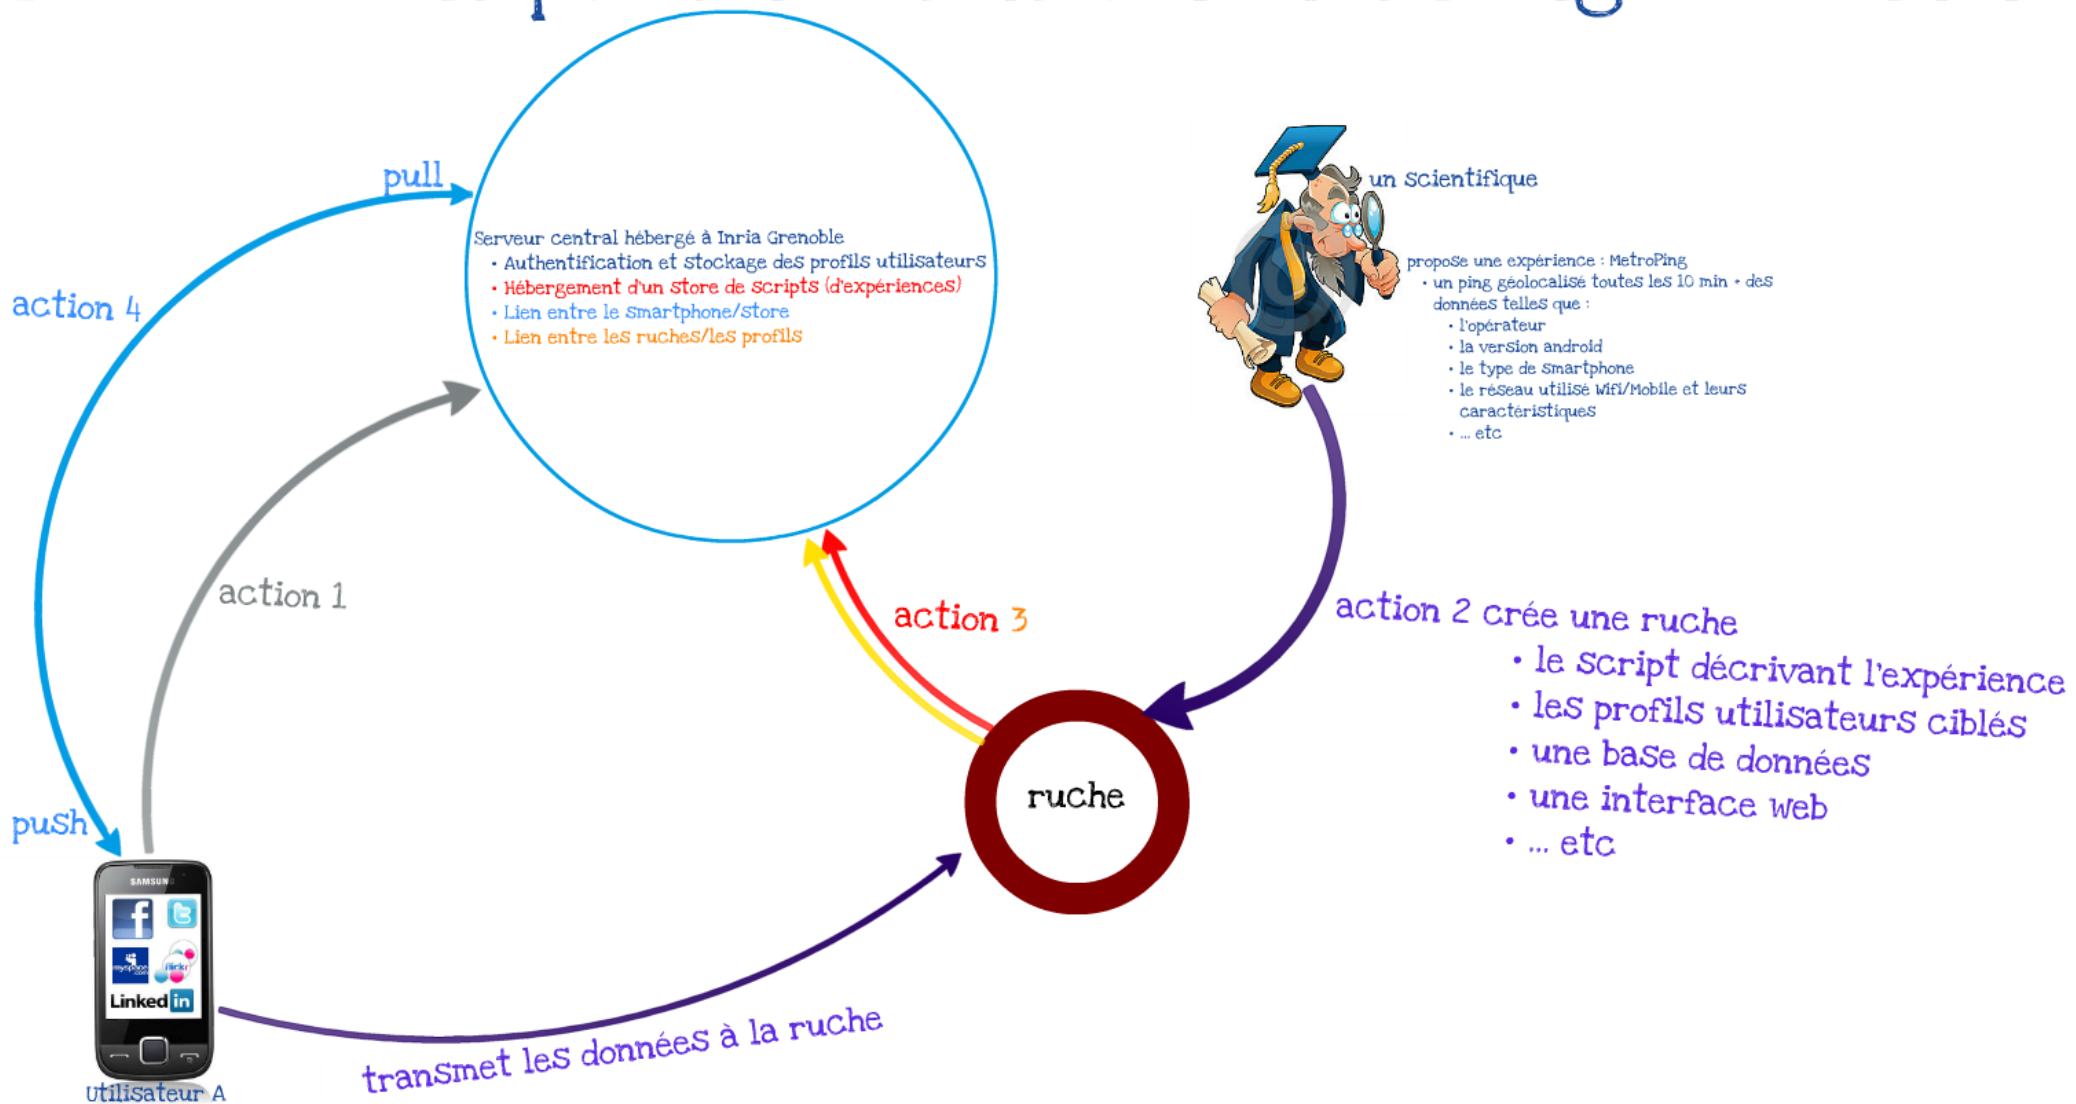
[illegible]

pull

action 4

Serveur central hébergé à Inria Grenoble
• Authentification et stockage des profils utilisateurs
• Hébergement d'un store de scripts (d'expériences)
• Lien entre le smartphone/store
• Lien entre les ruches/les profils

un scientifique

propose une expérience : MetroPing
• un ping géolocalisé toutes les 10 min + des données telles que :
• l'opérateur
• la version android
• le type de smartphone
• le réseau utilisé Wifi/Mobile et leurs caractéristiques
• ... etc

action 1

action 3

action 2 crée une ruche
• le script décrivant l'expérience
• les profils utilisateurs ciblés
• une base de données
• une interface web
• ... etc

ruche

push

SAMSUNG

Linked in

Utilisateur A

transmet les données à la ruche